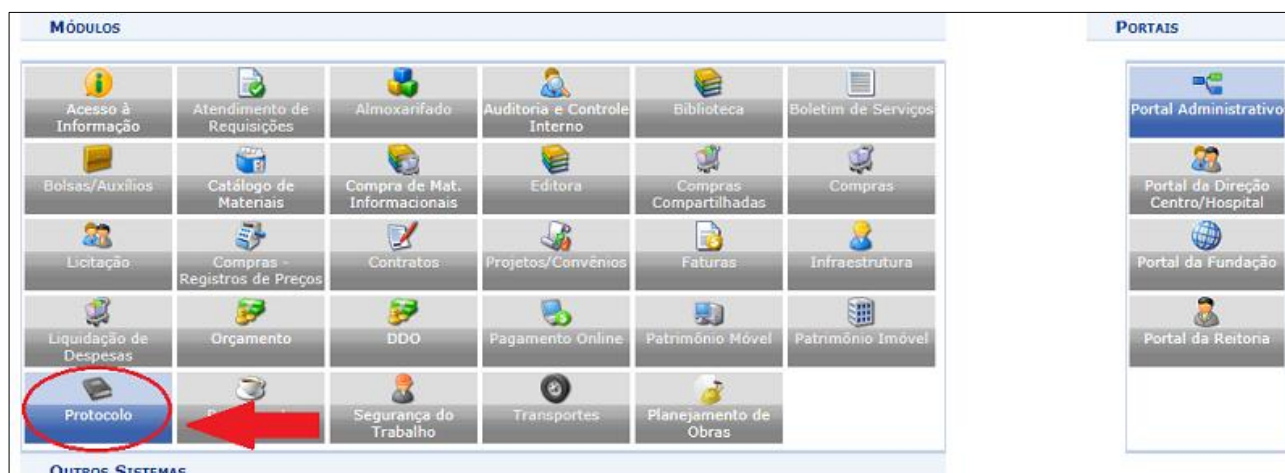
MÓDULOS

| | | | | | |
|---|---|---|---|---|---|
| Acesso à Informação | Atendimento de Requisições | Almoxarifado | Auditoria e Controle Interno | Biblioteca | Boletim de Serviços |
| Bolsas/Auxílios | Catálogo de Materiais | Compra de Mat. Informacionais | Editora | Compras Compartilhadas | Compras |
| Licitação | Compras - Registros de Preços | Contratos | Projetos/Convênios | Faturas | Infraestrutura |
| Liquidação de Despesas | Orçamento | DDO | Pagamento Online | Patrimônio Móvel | Patrimônio Imóvel |
| Protocolo | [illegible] | Segurança do Trabalho | Transportes | Planejamento de Obras | |

OUTROS SISTEMAS

PORTAIS

Portal Administrativo

Portal da Direção Centro/Hospital

Portal da Fundação

Portal da Reitoria